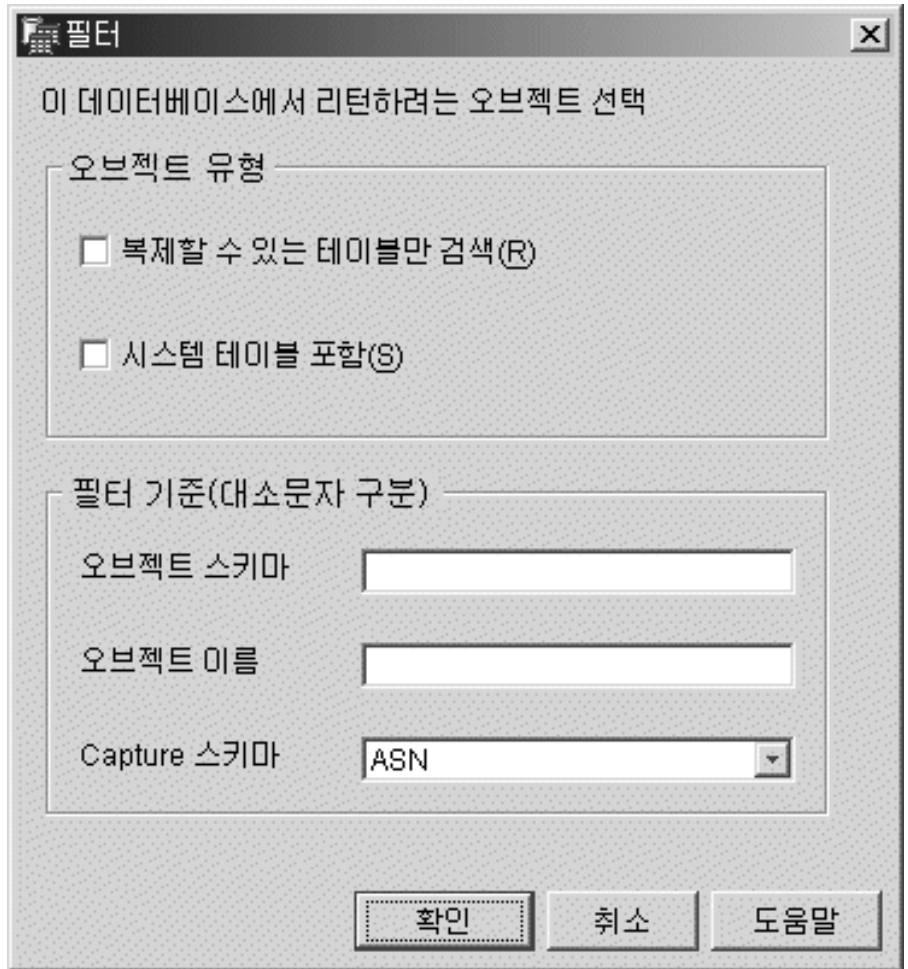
필터

이 데이터베이스에서 리턴하려는 오브젝트 선택

오브젝트 유형

복제할 수 있는 테이블만 검색(R)

시스템 테이블 포함(S)

필터 기준(대소문자 구분)

오브젝트 스키마

오브젝트 이름

Capture 스키마

ASN

확인

취소

도움말